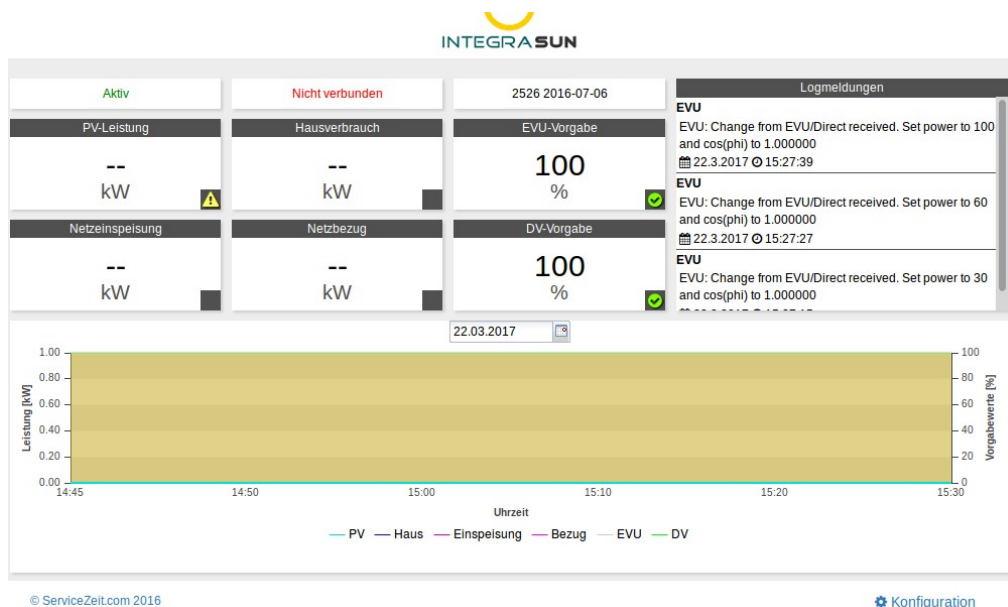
INTEGRASUN

Aktiv

Nicht verbunden

2526 2016-07-06

Logmeldungen

EVU
EVU: Change from EVU/Direct received. Set power to 100 and cos(phi) to 1.000000
22.3.2017 15:27:39

EVU
EVU: Change from EVU/Direct received. Set power to 60 and cos(phi) to 1.000000
22.3.2017 15:27:27

EVU
EVU: Change from EVU/Direct received. Set power to 30 and cos(phi) to 1.000000
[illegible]

PV-Leistung
--
kW

Hausverbrauch
--
kW

EVU-Vorgabe
100
%

Netzeinspeisung
--
kW

Netzbezug
--
kW

DV-Vorgabe
100
%

22.03.2017

Leistung [kW]
1.00
0.80
0.60
0.40
0.20
0.00

Vorgabewerte [%]
100
80
60
40
20
0

14:45
14:50
15:00
15:10
15:20
15:30
Uhrzeit

PV Haus Einspeisung Bezug EVU DV

© ServiceZeit.com 2016

Konfiguration